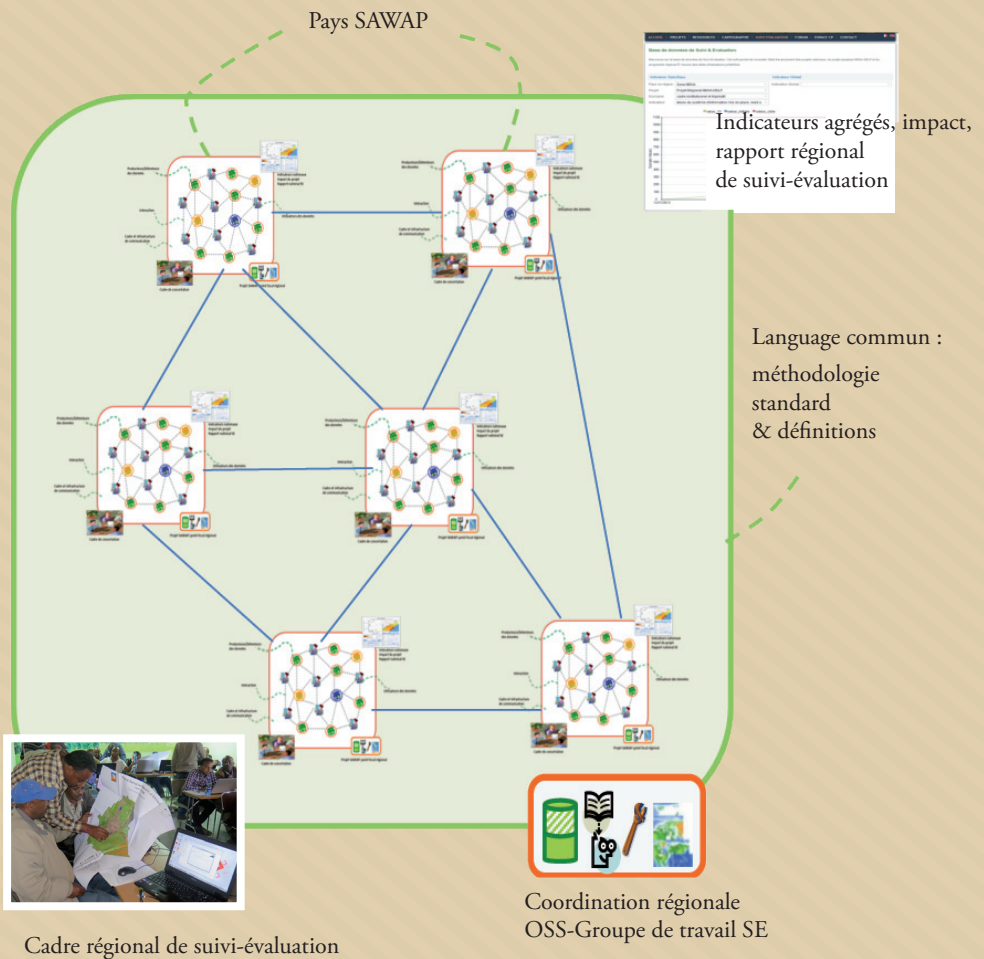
Pays SAWAP

Indicateurs agrégés, impact, rapport régional de suivi-évaluation

Language commun : méthodologie standard & définitions

Coordination régionale OSS-Groupe de travail SE

Cadre régional de suivi-évaluation